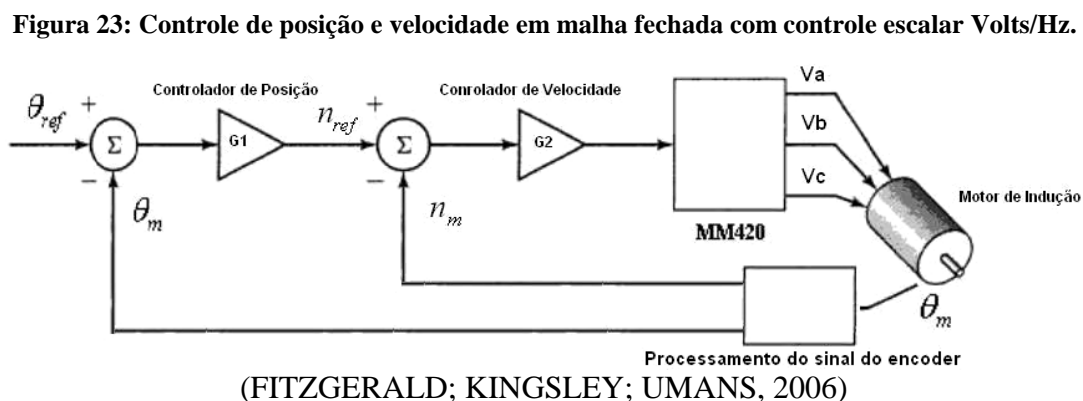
**Figura 23: Controle de posição e velocidade em malha fechada com controle escalar Volts/Hz.**

Controlador de Posição

Conrolador de Velocidade

$\theta_{ref}$ +

$\Sigma$

G1

$n_{ref}$ +

$\Sigma$

G2

Va

Vb

Vc

Motor de Indução

−

$\theta_m$

−

$n_m$

MM420

$\theta_m$

Processamento do sinal do encoder

(FITZGERALD; KINGSLEY; UMANS, 2006)